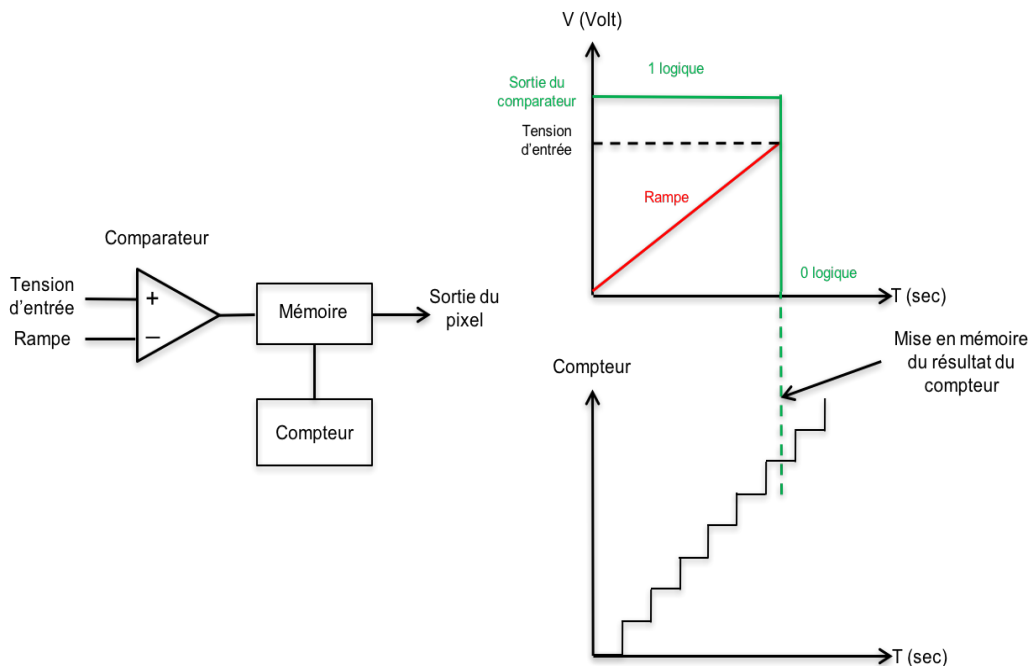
Comparateur

Tension d'entrée

Rampe

+

−

Mémoire

Sortie du pixel

Compteur

V (Volt)

Sortie du comparateur

1 logique

Tension d'entrée

Rampe

0 logique

T (sec)

Mise en mémoire du résultat du compteur

Compteur

T (sec)